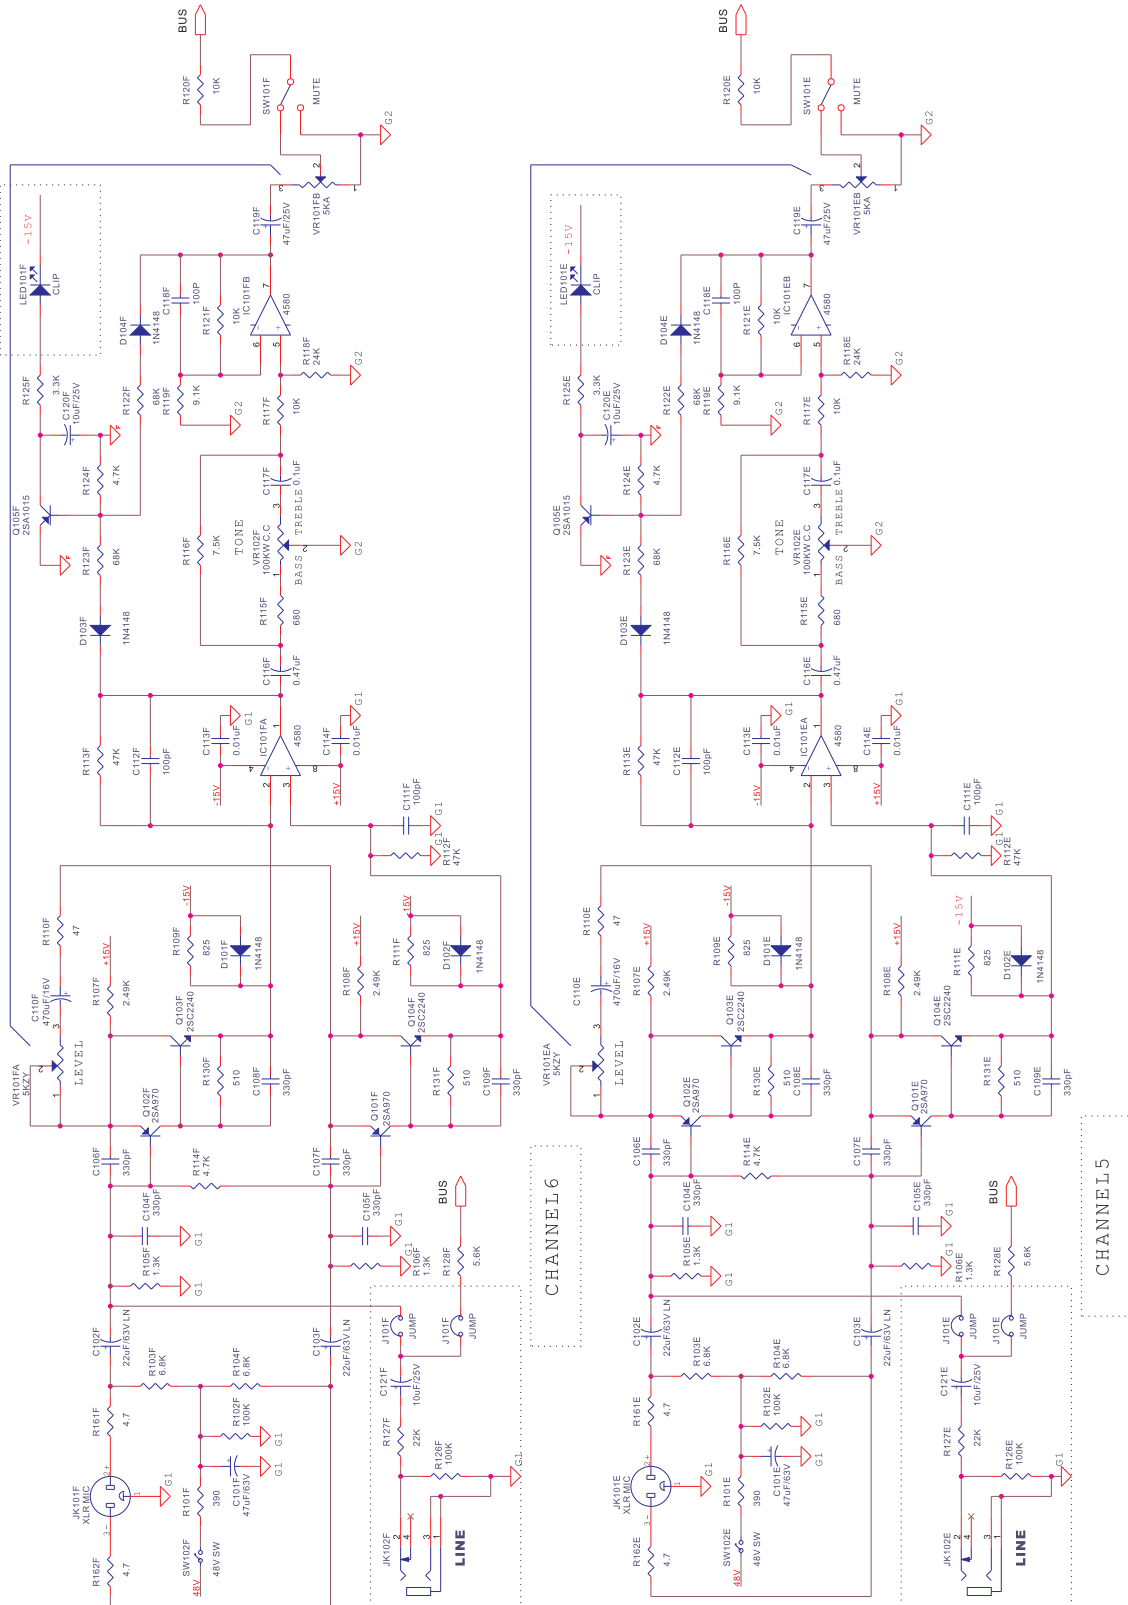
BUS
R120F
10K
SW101F
MUTE
G2
2
VR101FB
5KA
C119F
47uF/25V
LED101F
CLIP
-15V
R125F
3.3K
C120F
10uF/25V
D104F
1N4148
C118F
100P
R121F
10K
IC101FB
4580
R118F
24K
G2
R122F
68K
R119F
9.1K
G2
R117F
10K
Q105F
2SA1015
R124F
4.7K
C117F
0.1uF
R116F
7.5K
TONE
VR102F
100KW C.C
TREBLE
BASS
G2
R123F
68K
D103F
1N4148
R115F
680
C116F
0.47uF
R113F
47K
C112F
100pF
C113F
0.01uF
G1
IC101FA
4580
C114F
0.01uF
G1
-15V
+15V
C111F
100pF
G1
R112F
47K
G1
R110F
47
C110F
470uF/16V
VR101FA
5KZY
LEVEL
R107F
2.49K
+15V
R109F
825
-15V
D101F
1N4148
Q103F
2SC2240
R130F
510
C108F
330pF
Q102F
2SA970
R108F
2.49K
+15V
R111F
825
-15V
D102F
1N4148
Q104F
2SC2240
R131F
510
C109F
330pF
Q101F
2SA970
C106F
330pF
R114F
4.7K
C107F
330pF
C104F
330pF
G1
C105F
330pF
G1
R105F
1.3K
G1
R106F
1.3K
G1
BUS
R128F
5.6K
CHANNEL6
C102F
22uF/63V LN
R103F
6.8K
R104F
6.8K
C103F
22uF/63V LN
J101F
JUMP
J101F
JUMP
C121F
10uF/25V
R161F
4.7
R102F
100K
G1
C101F
47uF/63V
G1
R127F
22K
R126F
100K
G1
JK101F
XLR MIC
G1
R101F
390
R162F
4.7
SW102F
48V SW
48V
JK102F
LINE
BUS
R120E
10K
SW101E
MUTE
G2
2
VR101EB
5KA
C119E
47uF/25V
LED101E
CLIP
-15V
R125E
3.3K
C120E
10uF/25V
D104E
1N4148
C118E
100P
R121E
10K
IC101EB
4580
R118E
24K
G2
R122E
68K
R119E
9.1K
G2
R117E
10K
Q105E
2SA1015
R124E
4.7K
C117E
0.1uF
R116E
7.5K
TONE
VR102E
100KW C.C
TREBLE
BASS
G2
R123E
68K
D103E
1N4148
R115E
680
C116E
0.47uF
R113E
47K
C112E
100pF
C113E
0.01uF
G1
IC101EA
4580
C114E
0.01uF
G1
-15V
+15V
C111E
100pF
G1
R112E
47K
G1
R110E
47
C110E
470uF/16V
VR101EA
5KZY
LEVEL
R107E
2.49K
+15V
R109E
825
-15V
D101E
1N4148
Q103E
2SC2240
R130E
510
C108E
330pF
Q102E
2SA970
R108E
2.49K
+15V
R111E
825
-15V
D102E
1N4148
Q104E
2SC2240
R131E
510
C109E
330pF
Q101E
2SA970
C106E
330pF
R114E
4.7K
C107E
330pF
C104E
330pF
G1
C105E
330pF
G1
R105E
1.3K
G1
R106E
1.3K
G1
BUS
R128E
5.6K
CHANNEL5
C102E
22uF/63V LN
R103E
6.8K
R104E
6.8K
C103E
22uF/63V LN
J101E
JUMP
J101E
JUMP
C121E
10uF/25V
R161E
4.7
R102E
100K
G1
C101E
47uF/63V
G1
R127E
22K
R126E
100K
G1
JK101E
XLR MIC
G1
R101E
390
R162E
4.7
SW102E
48V SW
48V
JK102E
LINE